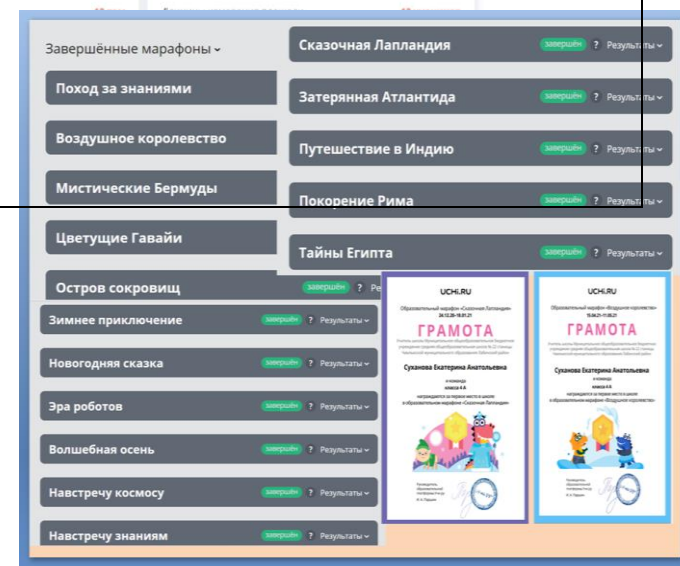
Завершённые марафоны

Поход за знаниями

Воздушное королевство

Мистические Бермуды

Цветущие Гавайи

Остров сокровищ завершён ? Ре

Сказочная Лапландия завершён ? Результаты

Затерянная Атлантида завершён ? Результаты

Путешествие в Индию завершён ? Результаты

Покорение Рима завершён ? Результаты

Тайны Египта завершён ? Результаты

Зимнее приключение завершён ? Результаты

Новогодняя сказка завершён ? Результаты

Эра роботов завершён ? Результаты

Волшебная осень завершён ? Результаты

Навстречу космосу завершён ? Результаты

Навстречу знаниям завершён ? Результаты

UCHI.RU
Образовательный марафон «Сказочная Лапландия»
ГРАМОТА
Суханова Екатерина Анатольевна
и команда
класса 4 А
награждаются за первое место в школе в образовательном марафоне «Сказочная Лапландия»

UCHI.RU
Образовательный марафон «Воздушное королевство»
ГРАМОТА
Суханова Екатерина Анатольевна
и команда
класса 4 А
награждается за первое место в школе в образовательном марафоне «Воздушное королевство»